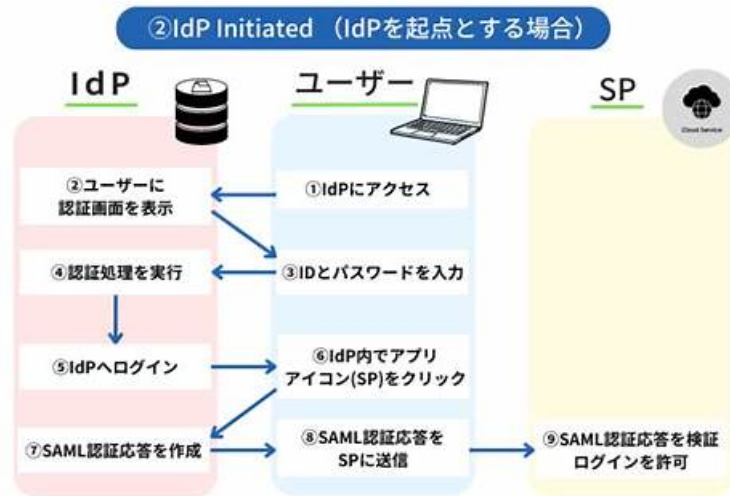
②IdP Initiated （IdPを起点とする場合）

IdP

ユーザー

SP

Cloud Service

②ユーザーに
認証画面を表示

①IdPにアクセス

④認証処理を実行

③IDとパスワードを入力

⑤IdPへログイン

⑥IdP内でアプリ
アイコン(SP)をクリック

⑦SAML認証応答を作成

⑧SAML認証応答を
SPに送信

⑨SAML認証応答を検証
ログインを許可